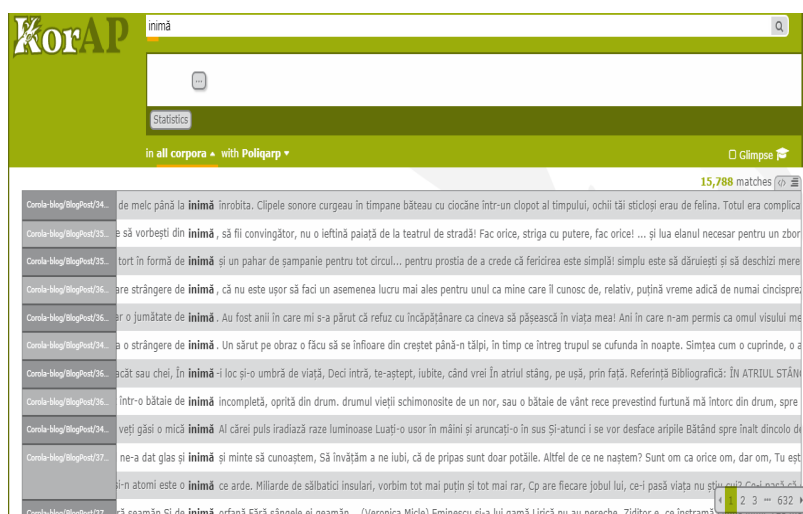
KorAP

inimă

...

Statistics

in all corpora ▴ with Poliqarp ▾

Glimpse

15,788 matches

| | |
|---|---|
| Corola-blog/BlogPost/34... | de melc până la **inimă** înrobita. Clipele sonore curgeau în timpane băteau cu ciocâne într-un clopot al timpului, ochii tăi sticloși erau de felina. Totul era complica |
| Corola-blog/BlogPost/35... | e să vorbești din **inimă** , să fii convingător, nu o ieftină paiață de la teatrul de stradă! Fac orice, striga cu putere, fac orice! ... și lua elanul necesar pentru un zbor |
| Corola-blog/BlogPost/35... | tort în formă de **inimă** și un pahar de șampanie pentru tot circul... pentru prostia de a crede că fericirea este simplă! simplu este să dăruiești și să deschizi mere |
| Corola-blog/BlogPost/36... | are strângere de **inimă** , că nu este ușor să faci un asemenea lucru mai ales pentru unul ca mine care îl cunosc de, relativ, puțină vreme adică de numai cincisprez |
| Corola-blog/BlogPost/36... | r o jumătate de **inimă** . Au fost anii în care mi s-a părut că refuz cu încăpățânare ca cineva să pășească în viața mea! Ani în care n-am permis ca omul visului me |
| Corola-blog/BlogPost/34... | a o strângere de **inimă** . Un sărut pe obraz o făcu să se înfioare din creștet până-n tălpi, în timp ce întreg trupul se cufunda în noapte. Simțea cum o cuprinde, o a |
| Corola-blog/BlogPost/36... | ecât sau chei, În **inimă** -i loc și-o umbră de viață, Deci intră, te-aștept, iubite, când vrei În atriul stâng, pe ușă, prin față. Referință Bibliografică: ÎN ATRIUL STÂNG |
| Corola-blog/BlogPost/35... | într-o bătaie de **inimă** incompletă, oprită din drum. drumul vieții schimonosite de un nor, sau o bătaie de vânt rece prevestind furtună mă întorc din drum, spre |
| Corola-blog/BlogPost/34... | veți găsi o mică **inimă** Al cărei puls iradiază raze luminoase Luați-o usor în mâini și aruncați-o în sus Și-atunci i se vor desface aripile Bătând spre inalt dincolo de |
| Corola-blog/BlogPost/37... | ne-a dat glas și **inimă** și minte să cunoaștem, Să învățăm a ne iubi, că de pripas sunt doar potăile. Altfel de ce ne naștem? Sunt om ca orice om, dar om, Tu eșt |
| | i-n atomi este o **inimă** ce arde. Miliarde de sălbatici insulari, vorbim tot mai puțin și tot mai rar, Cp are fiecare jobul lui, ce-i pasă viața nu știu cui? Ceai pasă că |
| Corola-blog/BlogPost/37... | ră seamăn Și de **inimă** orfană Fără sângele ei geamăn... (Veronica Micle) Eminescu și-a lui gamă Lirică nu au pereche, Ziditor e, ce înstrăma |

1 2 3 ⋯ 632